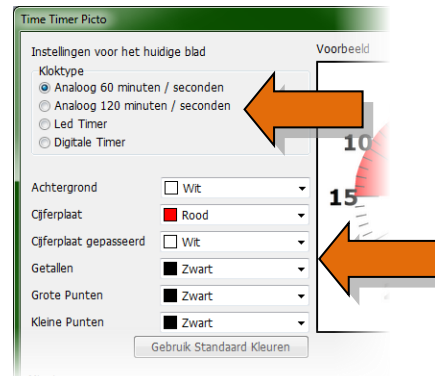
Time Timer Picto

Instellingen voor het huidige blad

Kloktype
Analoog 60 minuten / seconden
Analoog 120 minuten / seconden
Led Timer
Digitale Timer

Voorbeeld

10
15

Achtergrond | Wit
Cijferplaat | Rood
Cijferplaat gepasseerd | Wit
Getallen | Zwart
Grote Punten | Zwart
Kleine Punten | Zwart

Gebruik Standaard Kleuren